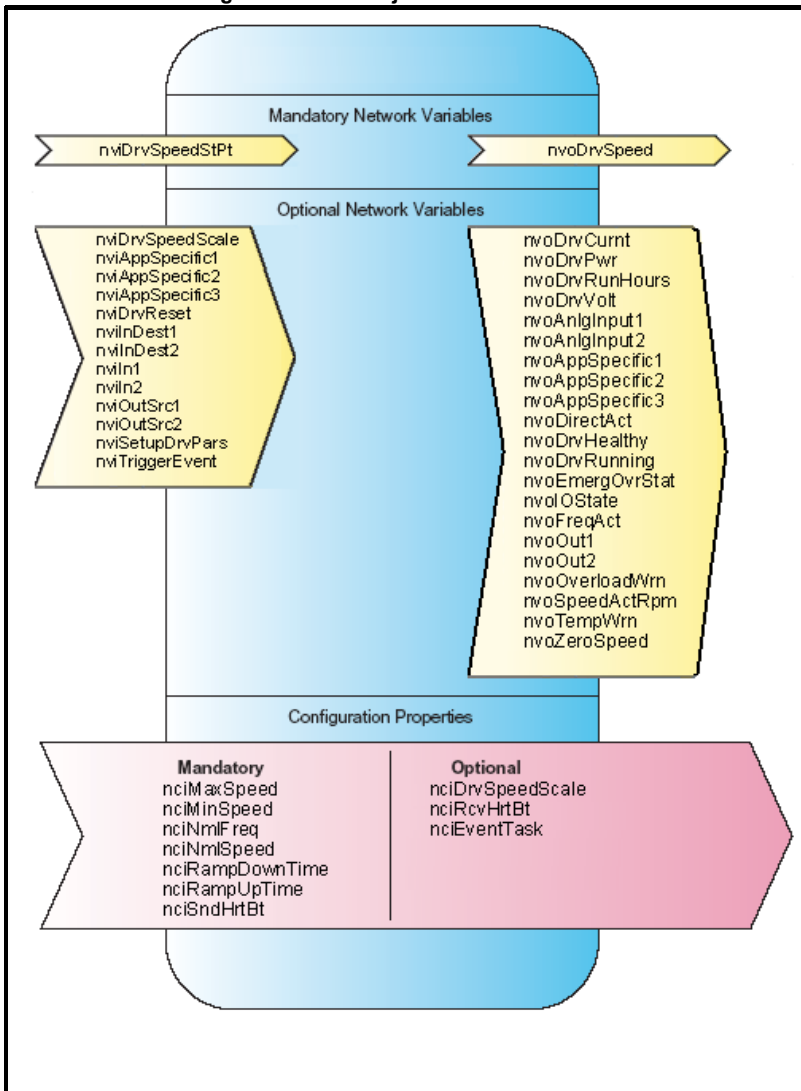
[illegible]

Mandatory Network Variables

nviDrvSpeedStPt

nvoDrvSpeed

Optional Network Variables

nviDrvSpeedScale
nviAppSpecific1
nviAppSpecific2
nviAppSpecific3
nviDrvReset
nviInDest1
nviInDest2
nviIn1
nviIn2
nviOutSrc1
nviOutSrc2
nviSetupDrvPars
nviTriggerEvent

nvoDrvCurnt
nvoDrvPwr
nvoDrvRunHours
nvoDrvVolt
nvoAnlgInput1
nvoAnlgInput2
nvoAppSpecific1
nvoAppSpecific2
nvoAppSpecific3
nvoDirectAct
nvoDrvHealthy
nvoDrvRunning
nvoEmergOvrStat
nvoIOState
nvoFreqAct
nvoOut1
nvoOut2
nvoOverloadWrn
nvoSpeedActRpm
nvoTempWrn
nvoZeroSpeed

Configuration Properties

Mandatory
nciMaxSpeed
nciMinSpeed
nciNmlFreq
nciNmlSpeed
nciRampDownTime
nciRampUpTime
nciSndHrtBt

Optional
nciDrvSpeedScale
nciRcvHrtBt
nciEventTask